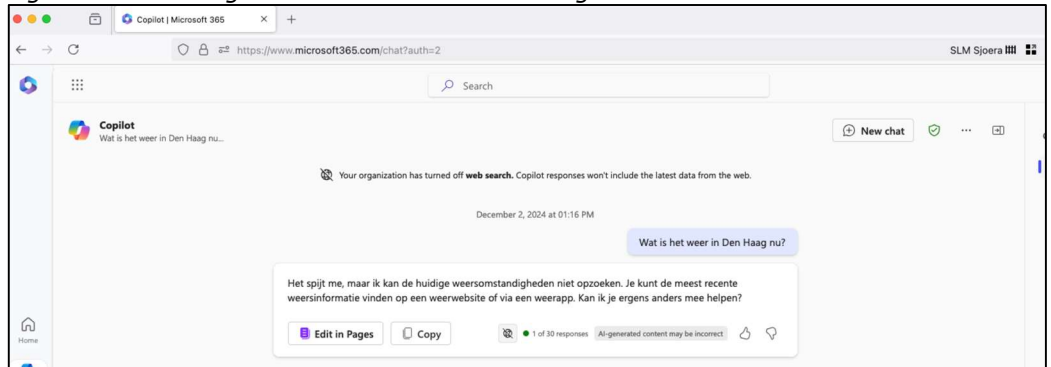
Copilot | Microsoft 365

https://www.microsoft365.com/chat?auth=2

SLM Sjoera

Search

Copilot
Wat is het weer in Den Haag nu...

New chat

Your organization has turned off web search. Copilot responses won't include the latest data from the web.

December 2, 2024 at 01:16 PM

Wat is het weer in Den Haag nu?

Het spijt me, maar ik kan de huidige weersomstandigheden niet opzoeken. Je kunt de meest recente weersinformatie vinden op een weerwebsite of via een weerapp. Kan ik je ergens anders mee helpen?

Edit in Pages

Copy

1 of 30 responses

AI-generated content may be incorrect

Home